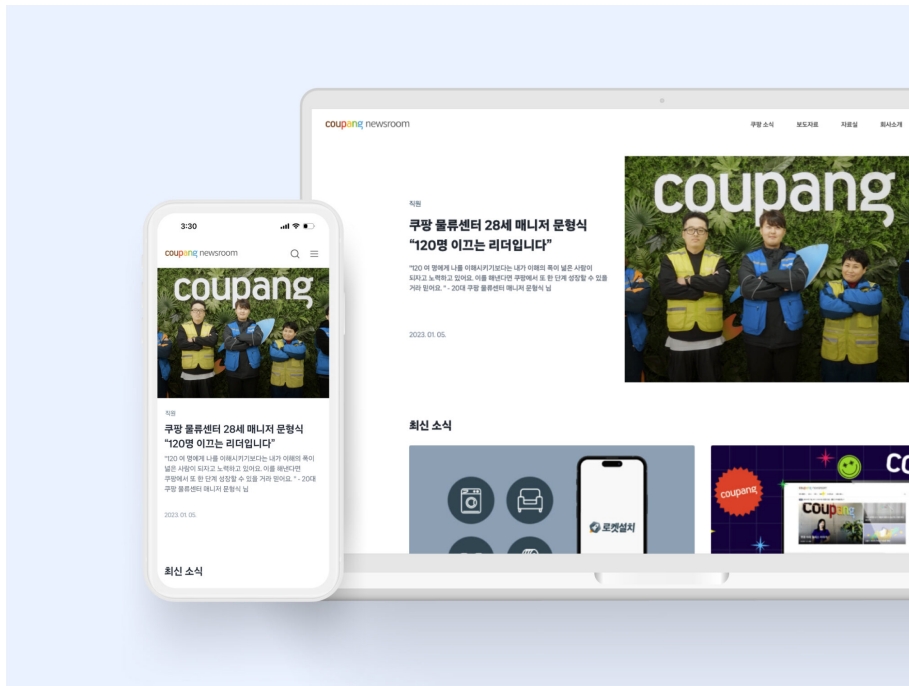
coupang newsroom

쿠팡 소식 보도자료 자료실 회사소개

직원

쿠팡 물류센터 28세 매니저 문형식 "120명 이끄는 리더입니다"

"120 여 명에게 나를 이해시키기보다는 내가 이해의 폭이 넓은 사람이 되자고 노력하고 있어요. 이를 해낸다면 쿠팡에서 또 한 단계 성장할 수 있을 거라 믿어요." - 20대 쿠팡 물류센터 매니저 문형식 님

2023. 01. 05.

coupang

최신 소식

로켓설치

coupang

coupang

3:30

coupang newsroom

coupang

직원

쿠팡 물류센터 28세 매니저 문형식 "120명 이끄는 리더입니다"

"120 여 명에게 나를 이해시키기보다는 내가 이해의 폭이 넓은 사람이 되자고 노력하고 있어요. 이를 해낸다면 쿠팡에서 또 한 단계 성장할 수 있을 거라 믿어요." - 20대 쿠팡 물류센터 매니저 문형식 님

2023. 01. 05.

최신 소식